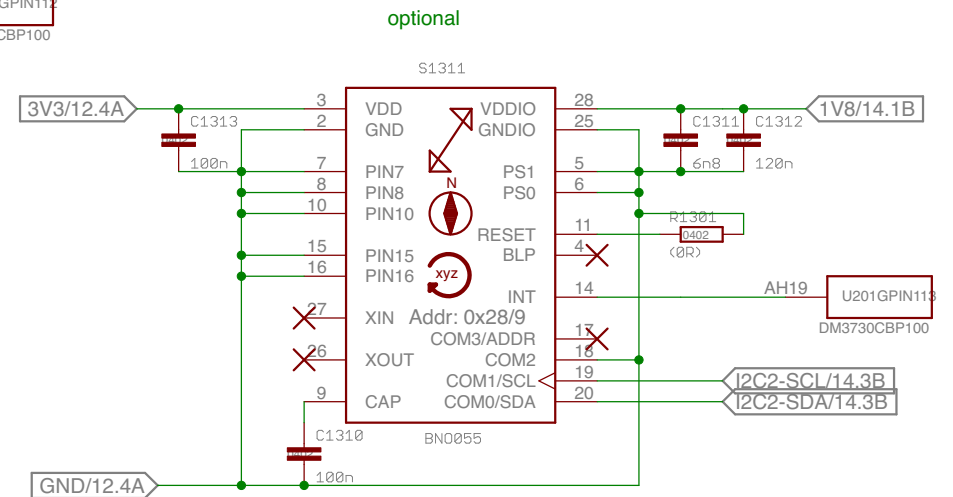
GPIN112
CBP100

optional

S1311

3V3/12.4A
C1313
100n
3
2
7
8
10
15
16
27
26
9
VDD
GND
PIN7
PIN8
PIN10
PIN15
PIN16
XIN
XOUT
CAP
N
xyz
Addr: 0x28/9
VDDIO
GNDIO
PS1
PS0
RESET
BLP
INT
COM3/ADDR
COM2
COM1/SCL
COM0/SDA
28
25
5
6
11
4
14
17
18
19
20
C1311
C1312
6n8
120n
1V8/14.1B
R1301
0402
(0R)
AH19
U201GPIN113
DM3730CBP100
I2C2-SCL/14.3B
I2C2-SDA/14.3B
BNO055
C1310
100n
GND/12.4A